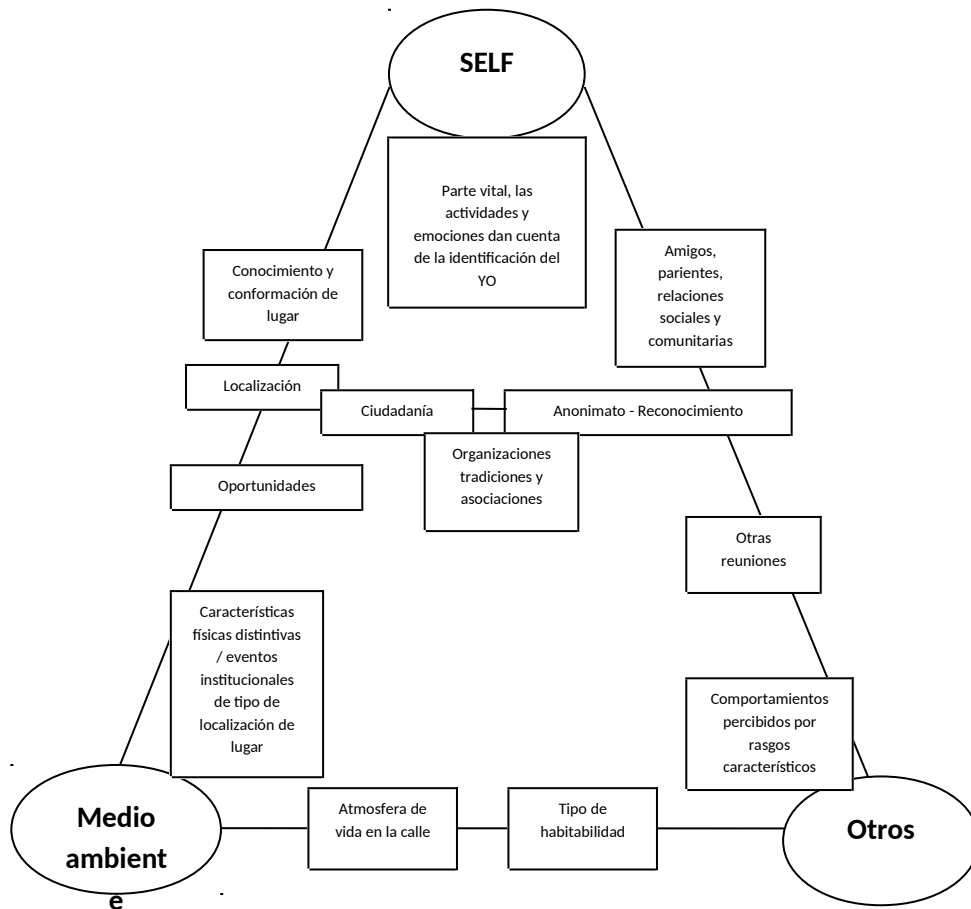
SELF

Parte vital, las actividades y emociones dan cuenta de la identificación del YO

Conocimiento y conformación de lugar

Amigos, parientes, relaciones sociales y comunitarias

Localización

Ciudadanía

Anonimato - Reconocimiento

Organizaciones tradiciones y asociaciones

Oportunidades

Otras reuniones

Características físicas distintivas / eventos institucionales de tipo de localización de lugar

Comportamientos percibidos por rasgos característicos

Medio ambient e

Atmosfera de vida en la calle

Tipo de habitabilidad

Otros